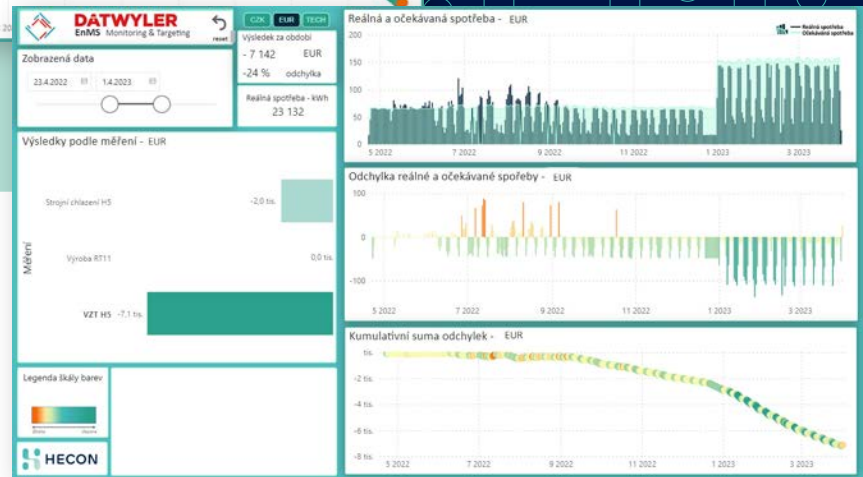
DATWYLER
EnMS Monitoring & Targeting
reset

CZK EUR TECH

Zobrazená data
23.4.2022
1.4.2023

Výsledek za období
- 7 142 EUR
-24 % odchylka

Reálná spotřeba - kWh
23 132

Výsledky podle měření - EUR
Měření
Strojní chlazení H5 -2,0 tis.
Výroba RT11 0,0 tis.
VZT H5 -7,1 tis.

Legenda škály barev

HECON

Reálná a očekávaná spotřeba - EUR
Reálná spotřeba
Očekávaná spotřeba
200
150
100
50
0
5 2022
7 2022
9 2022
11 2022
1 2023
3 2023

Odchylka reálné a očekávané spotřeby - EUR
100
0
-100
5 2022
7 2022
9 2022
11 2022
1 2023
3 2023

Kumulativní suma odchylek - EUR
tis.
-2 tis.
-4 tis.
-6 tis.
-8 tis.
5 2022
7 2022
9 2022
11 2022
1 2023
3 2023